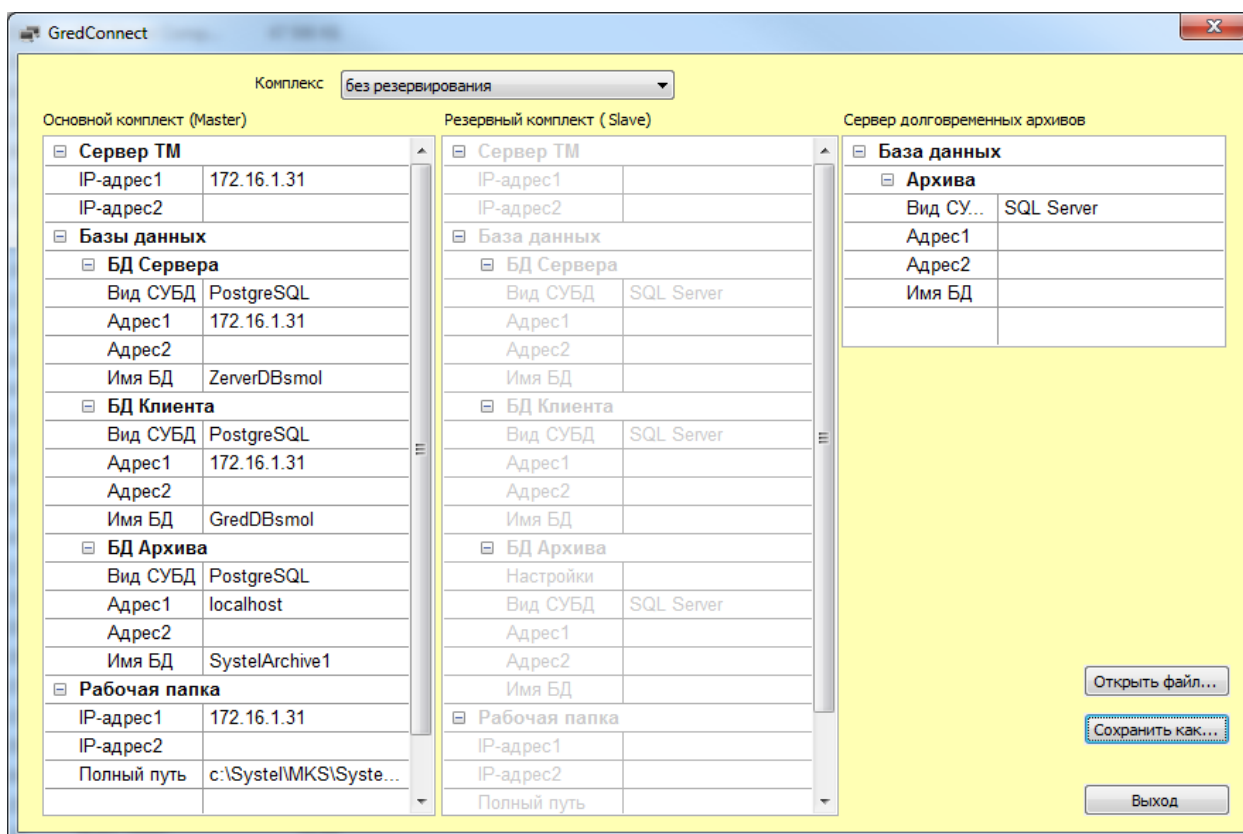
GredConnect

Комплекс без резервирования

Основной комплект (Master)

| ⊟ Сервер ТМ | |
|---|---|
| IP-адрес1 | 172.16.1.31 |
| IP-адрес2 | |
| ⊟ Базы данных | |
| ⊟ БД Сервера | |
| Вид СУБД | PostgreSQL |
| Адрес1 | 172.16.1.31 |
| Адрес2 | |
| Имя БД | ZerverDBsmol |
| ⊟ БД Клиента | |
| Вид СУБД | PostgreSQL |
| Адрес1 | 172.16.1.31 |
| Адрес2 | |
| Имя БД | GredDBsmol |
| ⊟ БД Архива | |
| Вид СУБД | PostgreSQL |
| Адрес1 | localhost |
| Адрес2 | |
| Имя БД | SystelArchive1 |
| ⊟ Рабочая папка | |
| IP-адрес1 | 172.16.1.31 |
| IP-адрес2 | |
| Полный путь | c:\Systel\MKS\Syste... |

Резервный комплект ( Slave)

| ⊟ Сервер ТМ | |
|---|---|
| IP-адрес1 | |
| IP-адрес2 | |
| ⊟ База данных | |
| ⊟ БД Сервера | |
| Вид СУБД | SQL Server |
| Адрес1 | |
| Адрес2 | |
| Имя БД | |
| ⊟ БД Клиента | |
| Вид СУБД | SQL Server |
| Адрес1 | |
| Адрес2 | |
| Имя БД | |
| ⊟ БД Архива | |
| Настройки | |
| Вид СУБД | SQL Server |
| Адрес1 | |
| Адрес2 | |
| Имя БД | |
| ⊟ Рабочая папка | |
| IP-адрес1 | |
| IP-адрес2 | |
| Полный путь | |

Сервер долговременных архивов

| ⊟ База данных | |
|---|---|
| ⊟ Архива | |
| Вид СУ... | SQL Server |
| Адрес1 | |
| Адрес2 | |
| Имя БД | |

Открыть файл...

Сохранить как...

Выход